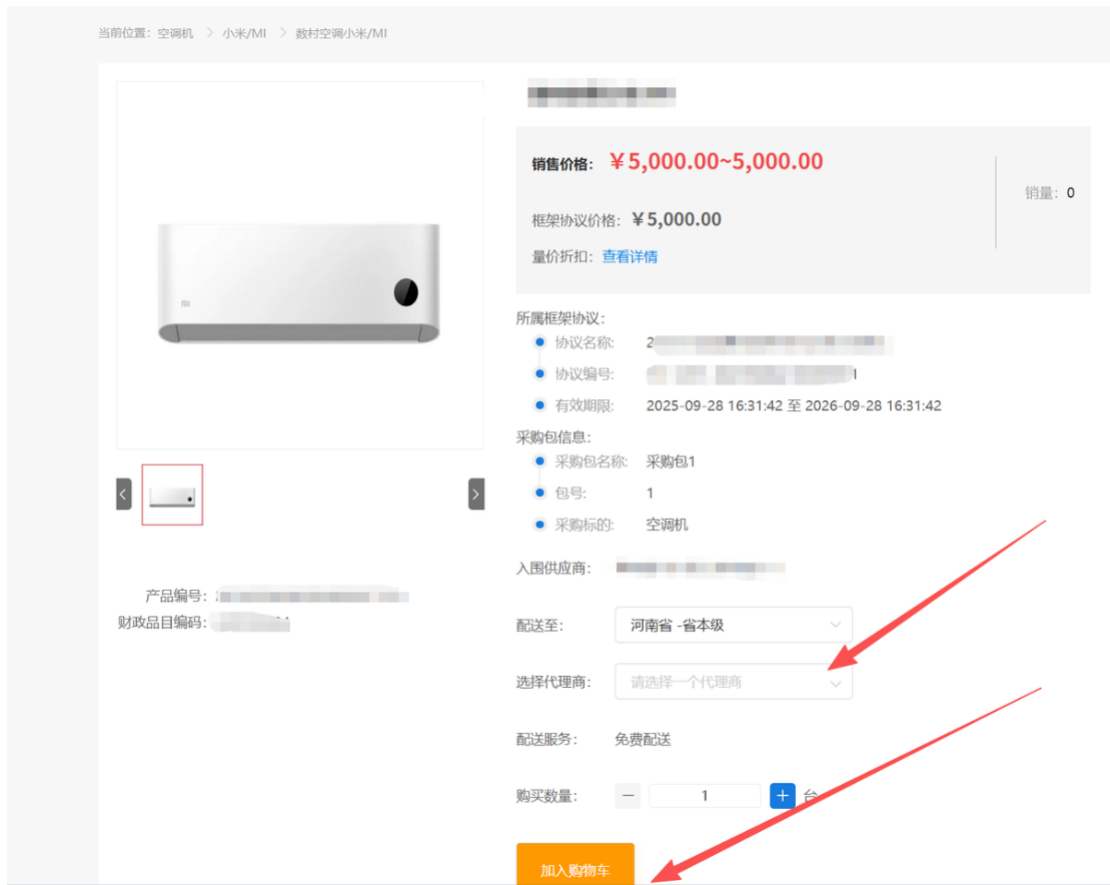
当前位置：空调机 > 小米/MI > 数村空调小米/MI

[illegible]

销售价格： ￥5,000.00~5,000.00

框架协议价格： ￥5,000.00

量价折扣： 查看详情

销量： 0

所属框架协议：
协议名称： 2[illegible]
协议编号： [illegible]
有效期限： 2025-09-28 16:31:42 至 2026-09-28 16:31:42

采购包信息：
采购包名称： 采购包1
包号： 1
采购标的： 空调机

入围供应商： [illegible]

产品编号： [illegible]
财政品目编码： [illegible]

配送至： 河南省 -省本级

选择代理商： 请选择一个代理商

配送服务： 免费配送

购买数量： − 1 + 台

加入购物车